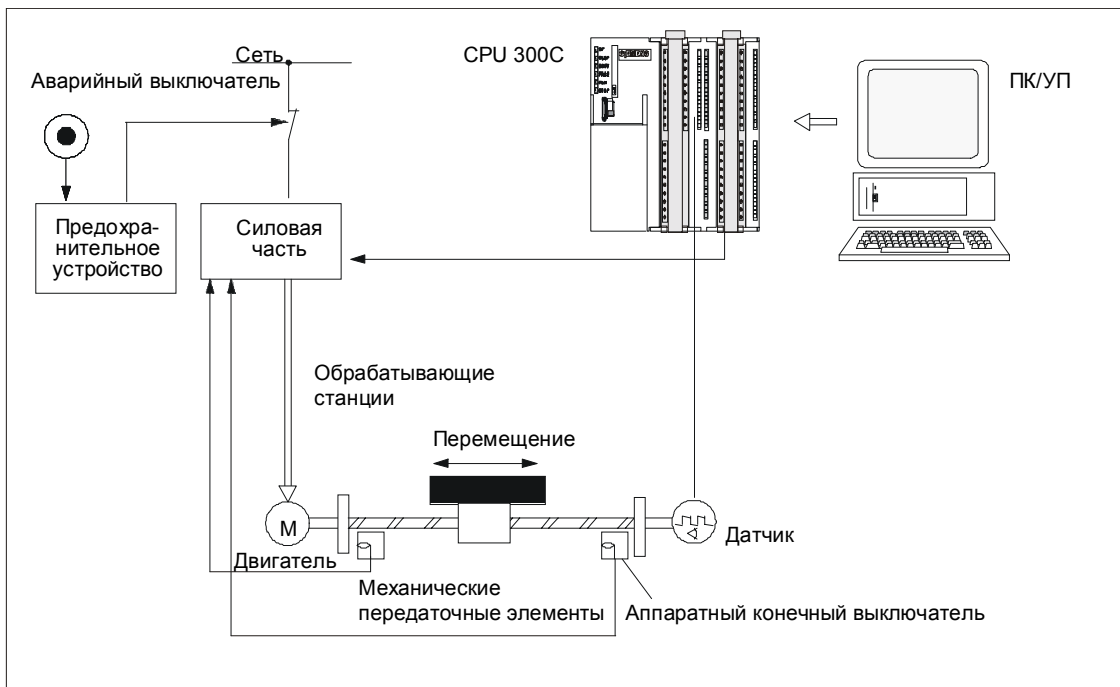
Сеть

Аварийный выключатель

CPU 300C

ПК/УП

Предохранительное устройство

Силовая часть

Обрабатывающие станции

Перемещение

M

Двигатель

Датчик

Механические передаточные элементы

Аппаратный конечный выключатель